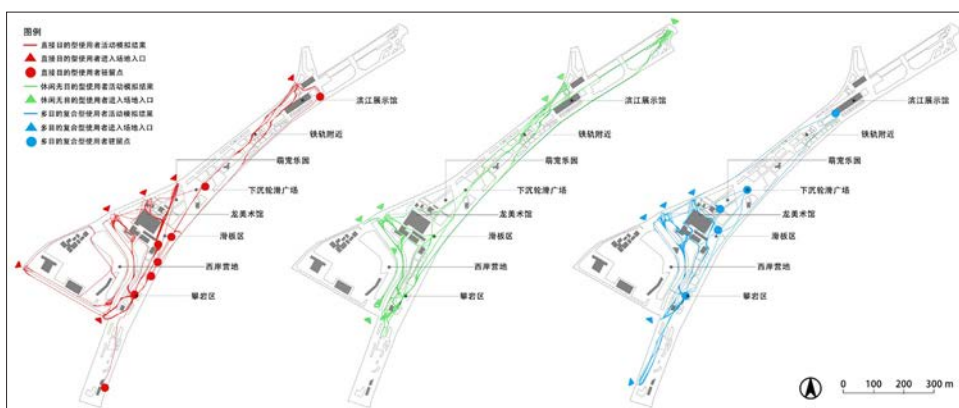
图例
直接目的型使用者活动模拟结果
直接目的型使用者进入场地入口
直接目的型使用者驻留点
休闲无目的型使用者活动模拟结果
休闲无目的型使用者进入场地入口
多目的复合型使用者活动模拟结果
多目的复合型使用者进入场地入口
多目的复合型使用者驻留点

滨江展示馆
铁轨附近
萌宠乐园
下沉轮滑广场
龙美术馆
滑板区
西岸营地
攀岩区

滨江展示馆
铁轨附近
萌宠乐园
下沉轮滑广场
龙美术馆
滑板区
西岸营地
攀岩区

滨江展示馆
铁轨附近
萌宠乐园
下沉轮滑广场
龙美术馆
滑板区
西岸营地
攀岩区

0 100 200 300 m